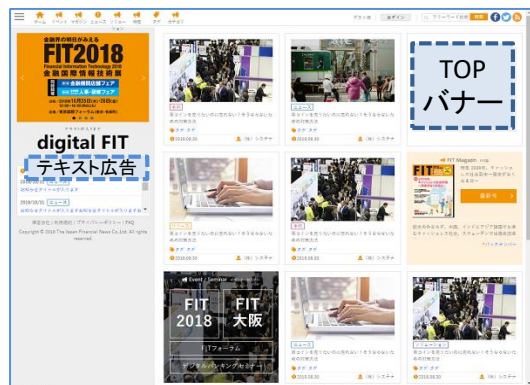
ホーム イベント マガジン ニュース コラム 特集 タグ カテゴリ

ゲスト様 ログイン フリーワード検索 検索

金融界の明日がみえる
FIT2018
Financial Information Technology 2018
金融国際情報技術展

digital FIT

テキスト広告

2018/10/31 ニュース

Copyright © 2018 The Japan Financial News Co.,Ltd. All rights reserved.

TOP
バナー

2018.08.30 (株) シスデナ

ニュース

2018.08.30 (株) シスデナ

2018.08.30 (株) シスデナ

2018.08.30 (株) シスデナ

FIT Magazine

FIT

Event Seminar

FIT
2018

FIT
大阪

FITフォーラム

2018.08.30 (株) シスデナ

2018.08.30 (株) シスデナ